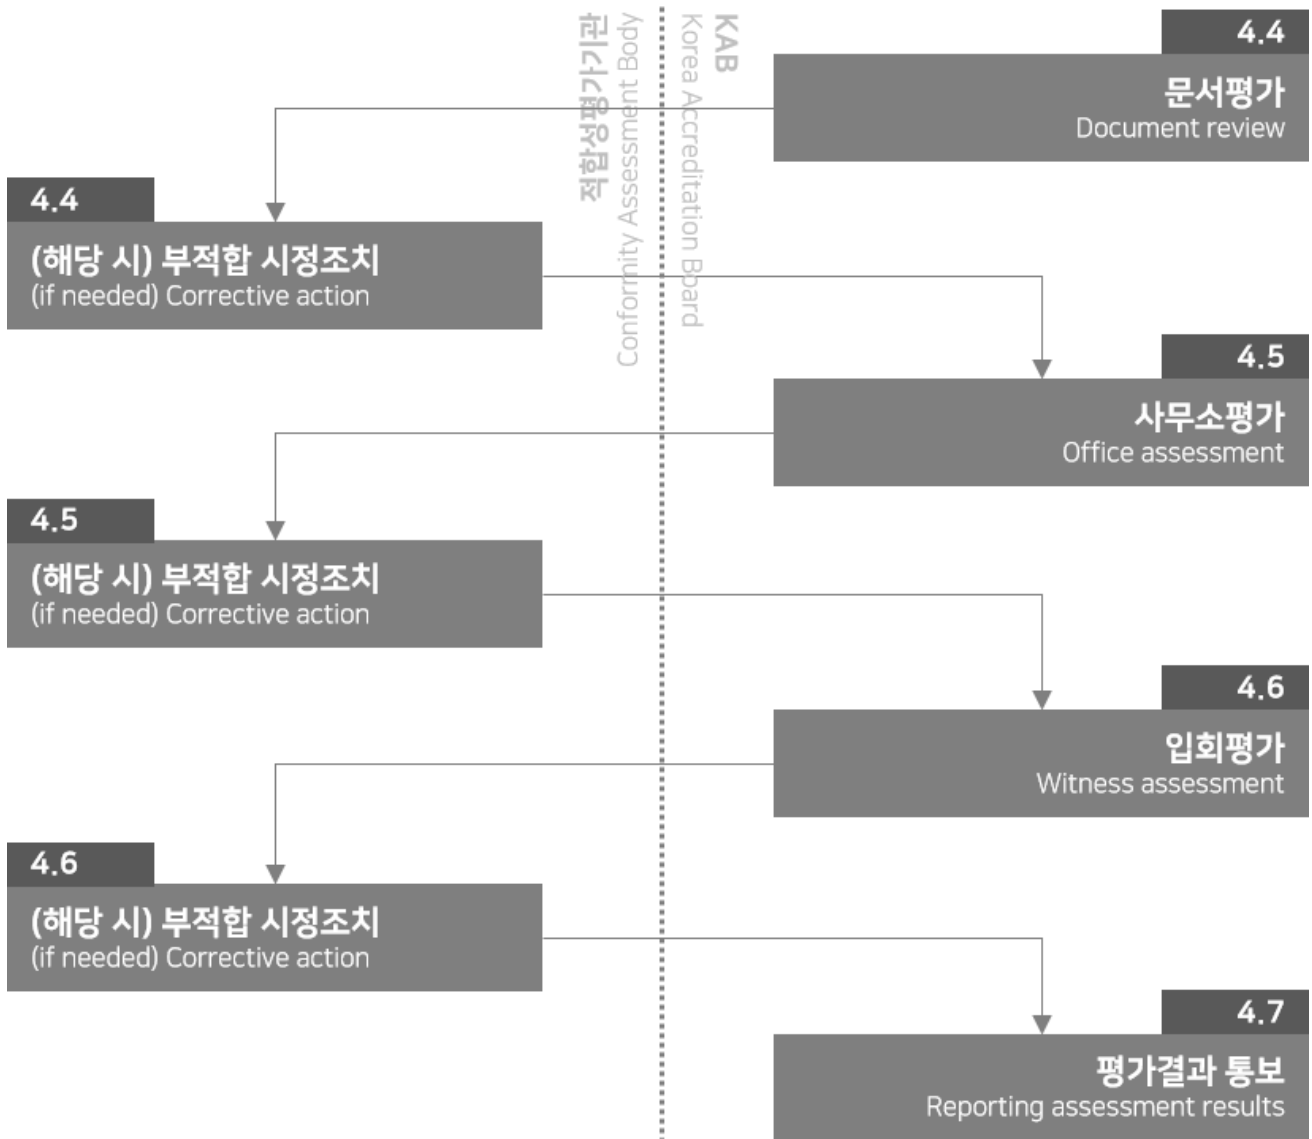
적합성평가기관
Conformity Assessment Body

KAB
Korea Accreditation Board

4.4
문서평가
Document review

4.4
(해당 시) 부적합 시정조치
(if needed) Corrective action

4.5
사무소평가
Office assessment

4.5
(해당 시) 부적합 시정조치
(if needed) Corrective action

4.6
입회평가
Witness assessment

4.6
(해당 시) 부적합 시정조치
(if needed) Corrective action

4.7
평가결과 통보
Reporting assessment results